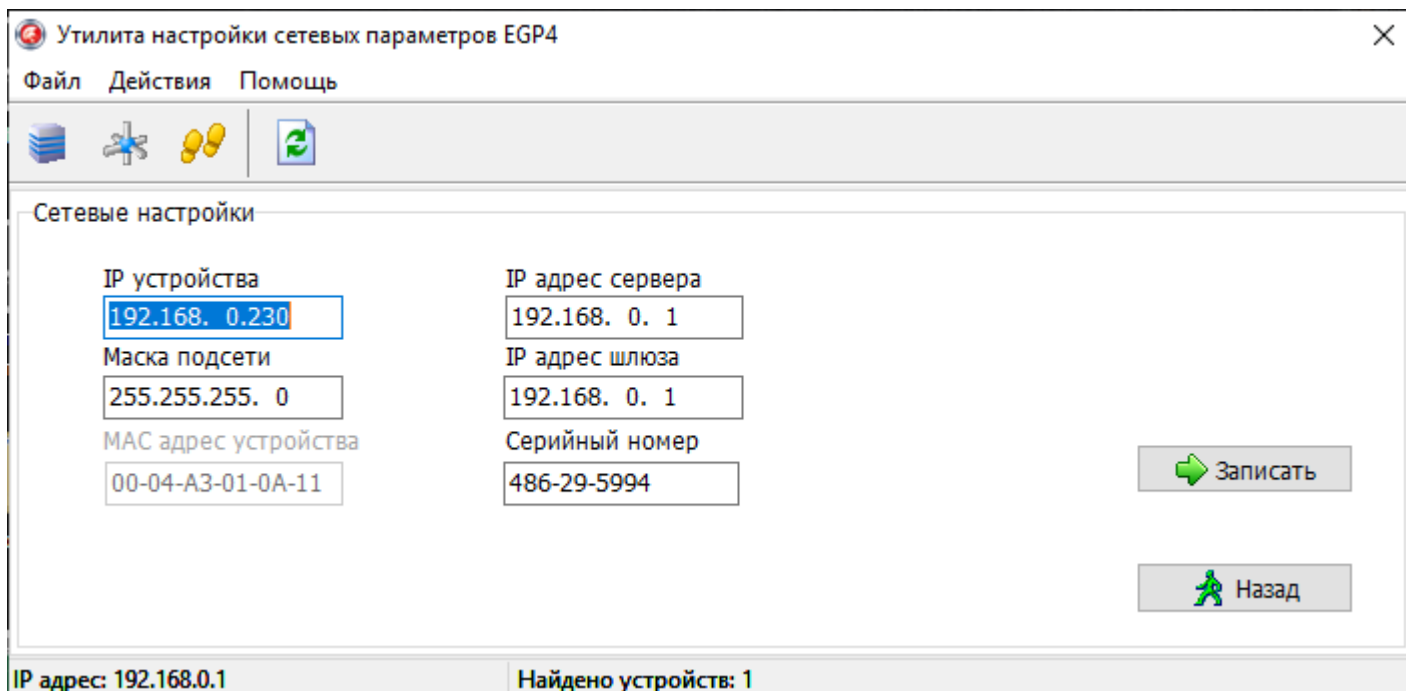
Утилита настройки сетевых параметров EGP4
×
Файл Действия Помощь

Сетевые настройки

IP устройства
192.168. 0.230
Маска подсети
255.255.255. 0
MAC адрес устройства
00-04-A3-01-0A-11

IP адрес сервера
192.168. 0. 1
IP адрес шлюза
192.168. 0. 1
Серийный номер
486-29-5994

Записать

Назад

IP адрес: 192.168.0.1
Найдено устройств: 1